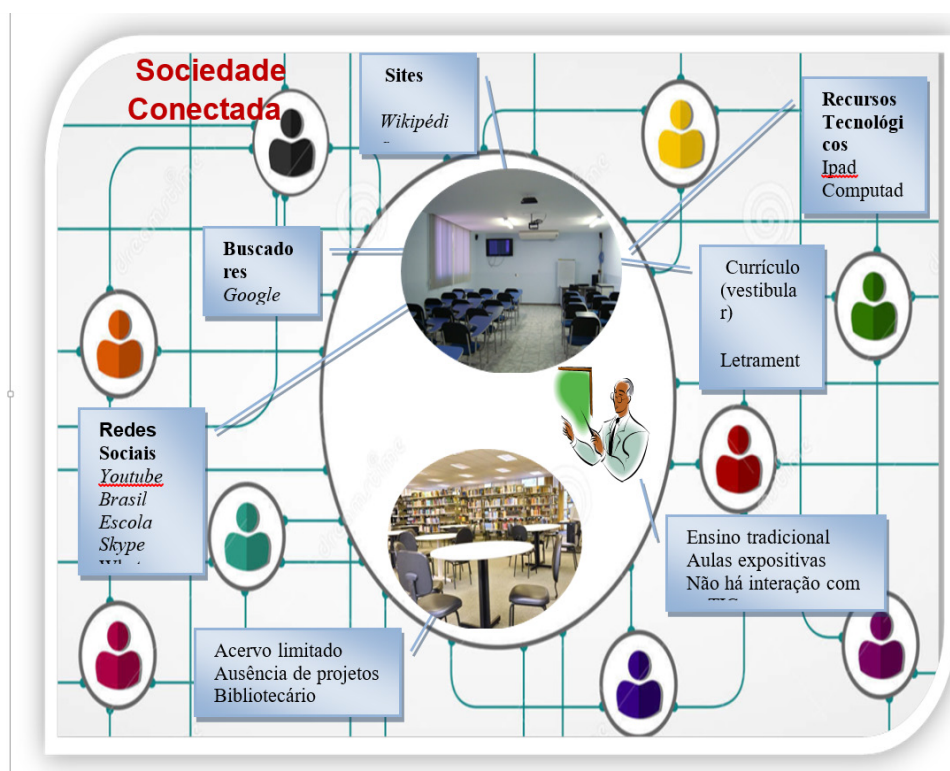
Sociedade Conectada

Sites

Wikipédi

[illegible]

Recursos Tecnológi cos
Ipad
Computad

Buscado res
Google

Currículo (vestibula r)

Letrament

Redes Sociais
Youtube
Brasil
Escola
Skype
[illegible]

Ensino tradicional
Aulas expositivas
Não há interação com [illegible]

Acervo limitado
Ausência de projetos
Bibliotecário